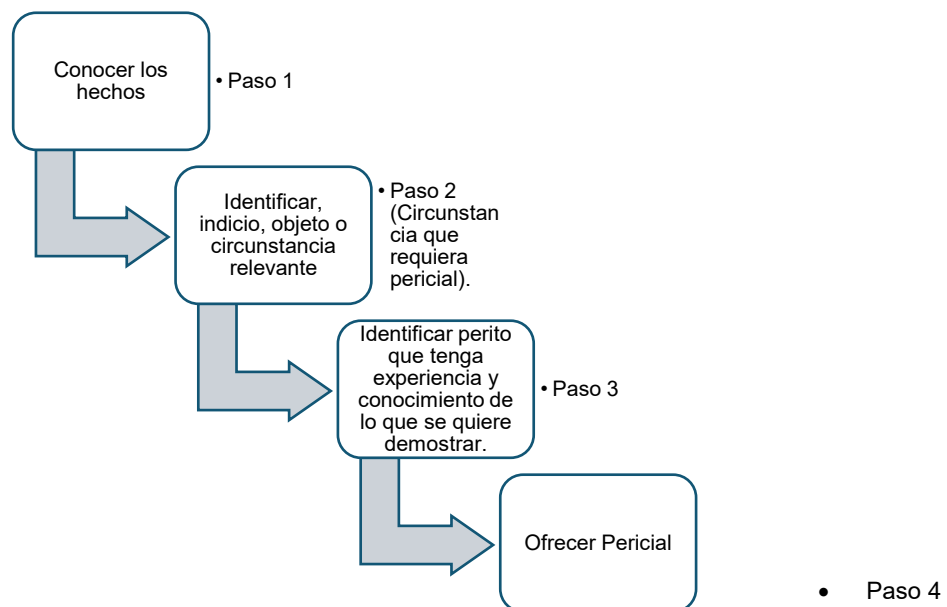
Conocer los hechos

• Paso 1

Identificar, indicio, objeto o circunstancia relevante

• Paso 2 (Circunstancia que requiera pericial).

Identificar perito que tenga experiencia y conocimiento de lo que se quiere demostrar.

• Paso 3

Ofrecer Pericial

• Paso 4